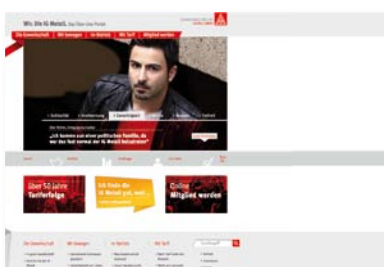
Wir. Die IG Metall. Das Netz Eine Punkt

Die Gewerkschaft | Wir bewegen | Im Betrieb | Wir Tarif | Mitglied werden

„Ich komme aus einer politischen Familie, da war das fast normal der IG Metall beizutreten"

Über 50 Jahre Tariferfolge

Ich finde die IG Metall gut, weil ...

Online Mitglied werden

Die Gewerkschaft | Wir bewegen | Im Betrieb | Wir Tarif

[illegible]